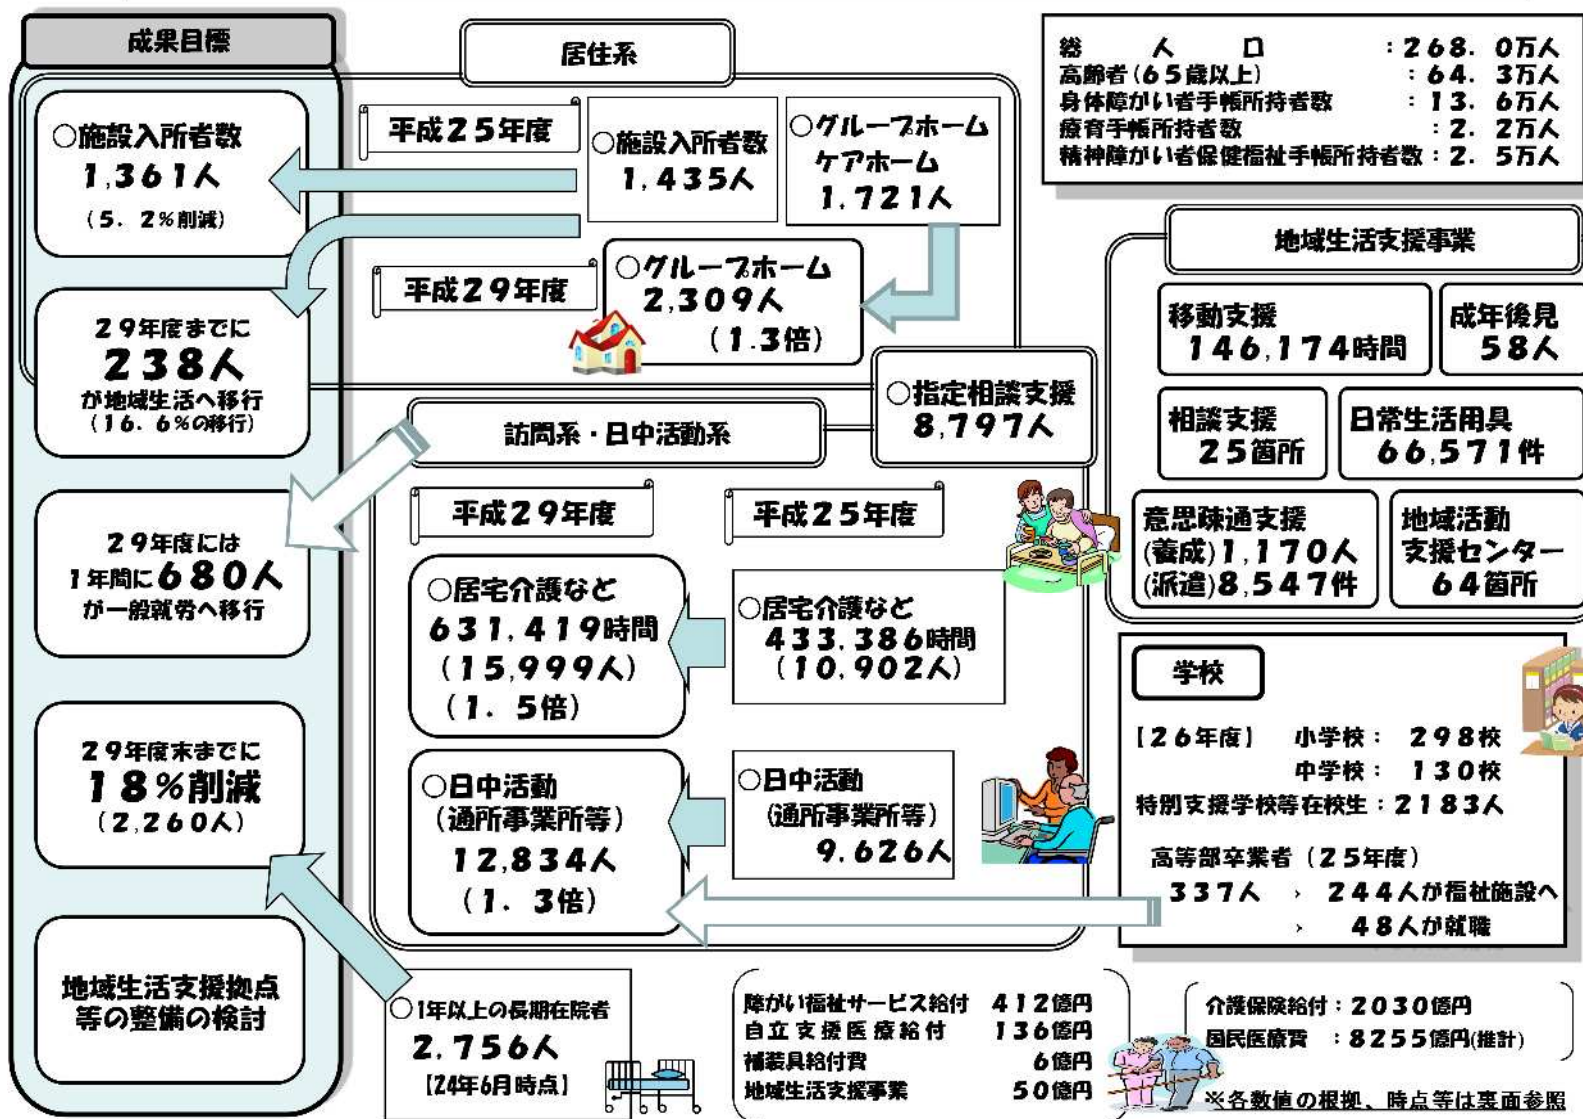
成果目標

○施設入所者数
1,361人
（5．2％削減）

29年度までに
238人
が地域生活へ移行
（16．6％の移行）

29年度には
1年間に680人
が一般就労へ移行

29年度末までに
18％削減
（2,260人）

地域生活支援拠点等の整備の検討

居住系

平成25年度

○施設入所者数
1,435人

○グループホーム
ケアホーム
1,721人

平成29年度

○グループホーム
2,309人
（1.3倍）

○指定相談支援
8,797人

訪問系・日中活動系

平成29年度

平成25年度

○居宅介護など
631,419時間
（15,999人）
（1．5倍）

○居宅介護など
433,386時間
（10,902人）

○日中活動
（通所事業所等）
12,834人
（1．3倍）

○日中活動
（通所事業所等）
9,626人

○1年以上の長期在院者
2,756人
【24年6月時点】

| 総　　人　　口 | ：268．0万人 |
|---|---|
| 高齢者（65歳以上） | ：64．3万人 |
| 身体障がい者手帳所持者数 | ：13．6万人 |
| 療育手帳所持者数 | ：2．2万人 |
| 精神障がい者保健福祉手帳所持者数 | ：2．5万人 |

地域生活支援事業

移動支援
146,174時間

成年後見
58人

相談支援
25箇所

日常生活用具
66,571件

意思疎通支援
（養成）1,170人
（派遣）8,547件

地域活動支援センター
64箇所

学校

【26年度】　小学校：　298校
中学校：　130校
特別支援学校等在校生：2183人

高等部卒業者（25年度）
337人　›　244人が福祉施設へ
›　48人が就職

| 障がい福祉サービス給付 | 412億円 |
|---|---|
| 自立支援医療給付 | 136億円 |
| 補装具給付費 | 6億円 |
| 地域生活支援事業 | 50億円 |

介護保険給付：2030億円
国民医療費　：8255億円(推計)

※各数値の根拠、時点等は裏面参照